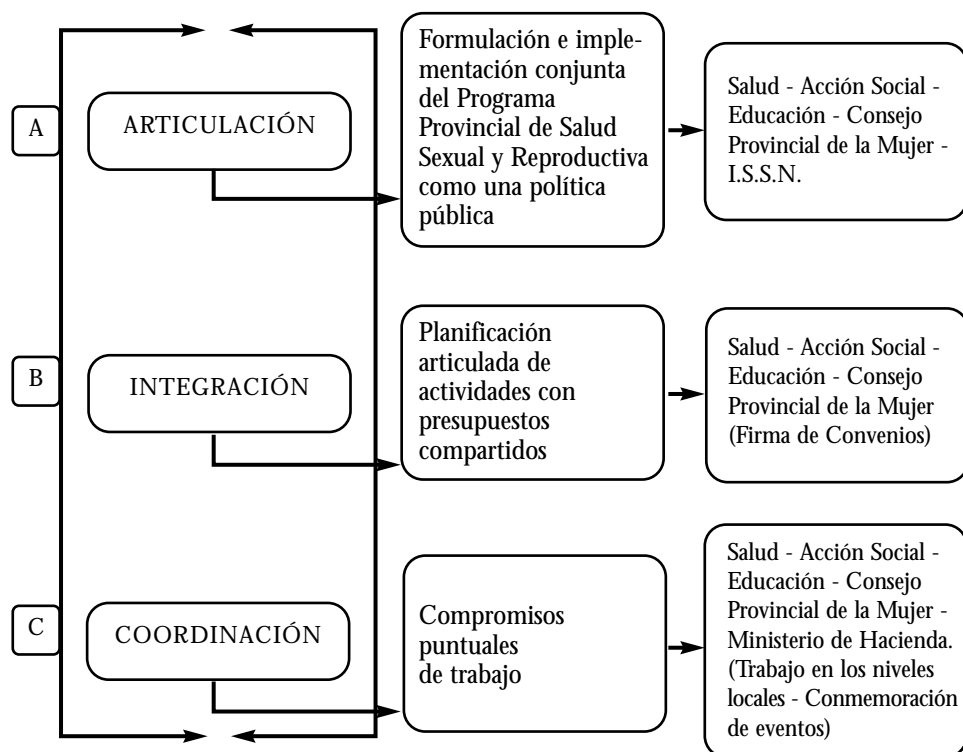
A

ARTICULACIÓN

Formulación e implementación conjunta del Programa Provincial de Salud Sexual y Reproductiva como una política pública

Salud - Acción Social - Educación - Consejo Provincial de la Mujer - I.S.S.N.

B

INTEGRACIÓN

Planificación articulada de actividades con presupuestos compartidos

Salud - Acción Social - Educación - Consejo Provincial de la Mujer (Firma de Convenios)

C

COORDINACIÓN

Compromisos puntuales de trabajo

Salud - Acción Social - Educación - Consejo Provincial de la Mujer - Ministerio de Hacienda. (Trabajo en los niveles locales - Conmemoración de eventos)